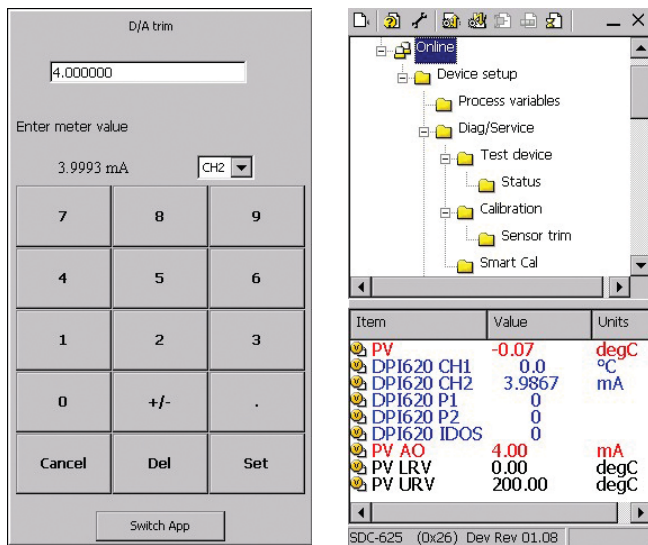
D/A trim

4.000000

Enter meter value

3.9993 mA

CH2

| 7 | 8 | 9 |
|---|---|---|
| 4 | 5 | 6 |
| 1 | 2 | 3 |
| 0 | +/- | . |
| Cancel | Del | Set |

Switch App

Online
Device setup
Process variables
Diag/Service
Test device
Status
Calibration
Sensor trim
Smart Cal

| Item | Value | Units |
|---|---|---|
| PV | -0.07 | degC |
| DPI620 CH1 | 0.0 | °C |
| DPI620 CH2 | 3.9867 | mA |
| DPI620 P1 | 0 | |
| DPI620 P2 | 0 | |
| DPI620 IDOS | 0 | |
| PV AO | 4.00 | mA |
| PV LRV | 0.00 | degC |
| PV URV | 200.00 | degC |

SDC-625 (0x26) Dev Rev 01.08